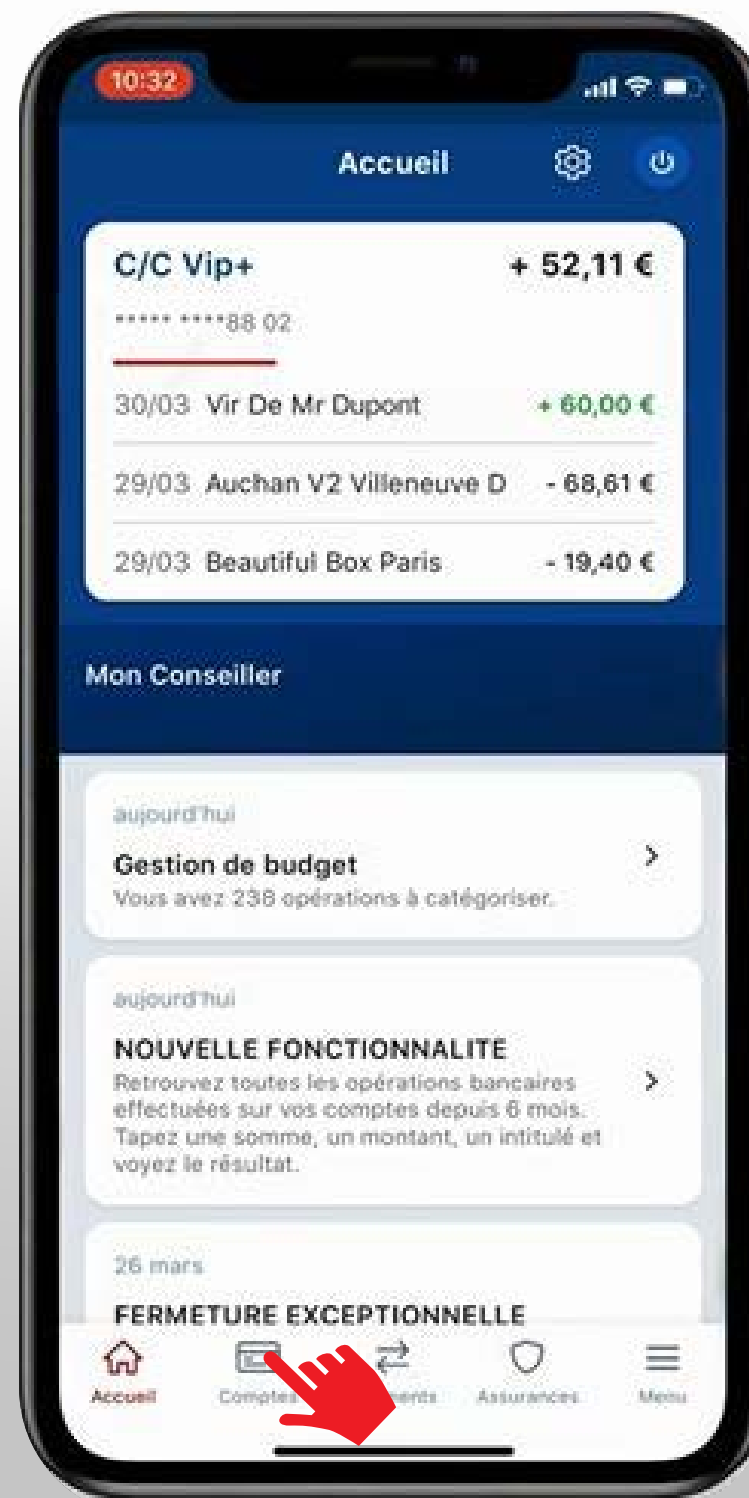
10:32

Accueil

C/C Vip+ + 52,11 €
***** ****88 02

30/03 Vir De Mr Dupont + 60,00 €
29/03 Auchan V2 Villeneuve D - 68,61 €
29/03 Beautiful Box Paris - 19,40 €

Mon Conseiller

aujourd'hui
Gestion de budget
Vous avez 238 opérations à catégoriser.

aujourd'hui
NOUVELLE FONCTIONNALITE
Retrouvez toutes les opérations bancaires effectuées sur vos comptes depuis 6 mois. Tapez une somme, un montant, un intitulé et voyez le résultat.

26 mars
FERMETURE EXCEPTIONNELLE

Accueil Comptes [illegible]ements Assurances Menu